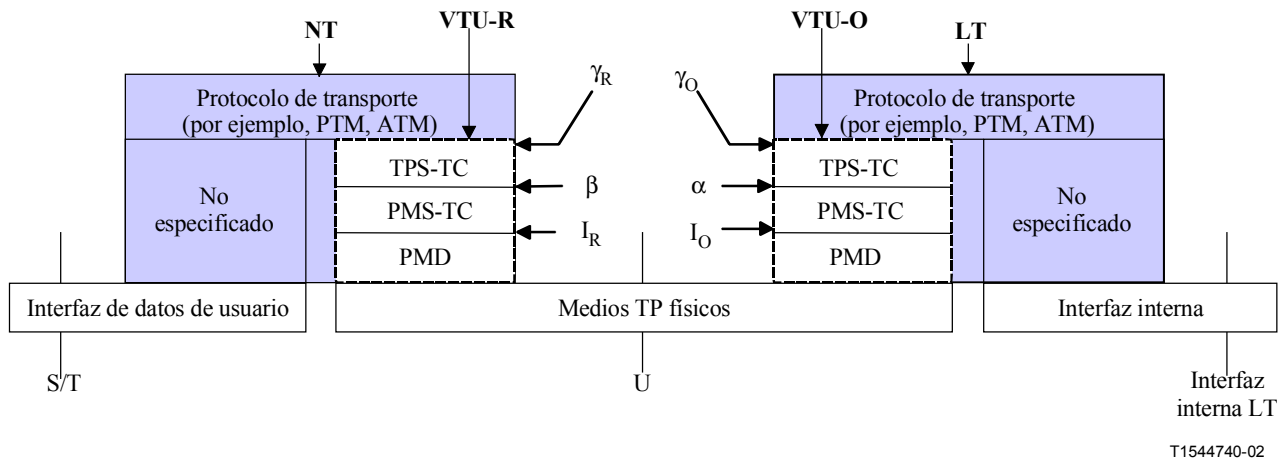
NT
VTU-R
VTU-O
LT
$\gamma_R$
$\gamma_O$
Protocolo de transporte (por ejemplo, PTM, ATM)
Protocolo de transporte (por ejemplo, PTM, ATM)
No especificado
TPS-TC
PMS-TC
PMD
$\beta$
$I_R$
$\alpha$
$I_O$
TPS-TC
PMS-TC
PMD
No especificado
Interfaz de datos de usuario
Medios TP físicos
Interfaz interna
S/T
U
Interfaz interna LT
T1544740-02